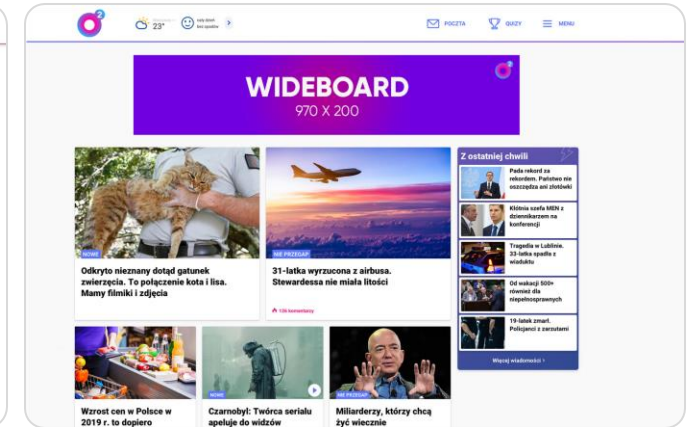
23°

tiny text next to the smiley face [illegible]

POCZTA

QUIZY

MENU

WIDEBOARD
970 X 200

NOWE
Odkryto nieznany dotąd gatunek zwierzęcia. To połączenie kota i lisa. Mamy filmiki i zdjęcia

NIE PRZEGAP
31-latka wyrzucona z airbusa. Stewardessa nie miała litości

136 komentarzy

Z ostatniej chwili

Pada rekord za rekordem. Państwo nie oszczędza ani złotówki

Kłótnia szefa MEN z dziennikarzem na konferencji

Tragedia w Lublinie. 33-latka spadła z wiaduktu

Od wakacji 500+ również dla niepełnosprawnych

19-latek zmarł. Policjanci z zarzutami

Więcej wiadomości ›

Wzrost cen w Polsce w 2019 r. to dopiero

NOWE
Czarnobyl: Twórca serialu apeluje do widzów

NIE PRZEGAP
Miliarderzy, którzy chcą żyć wiecznie